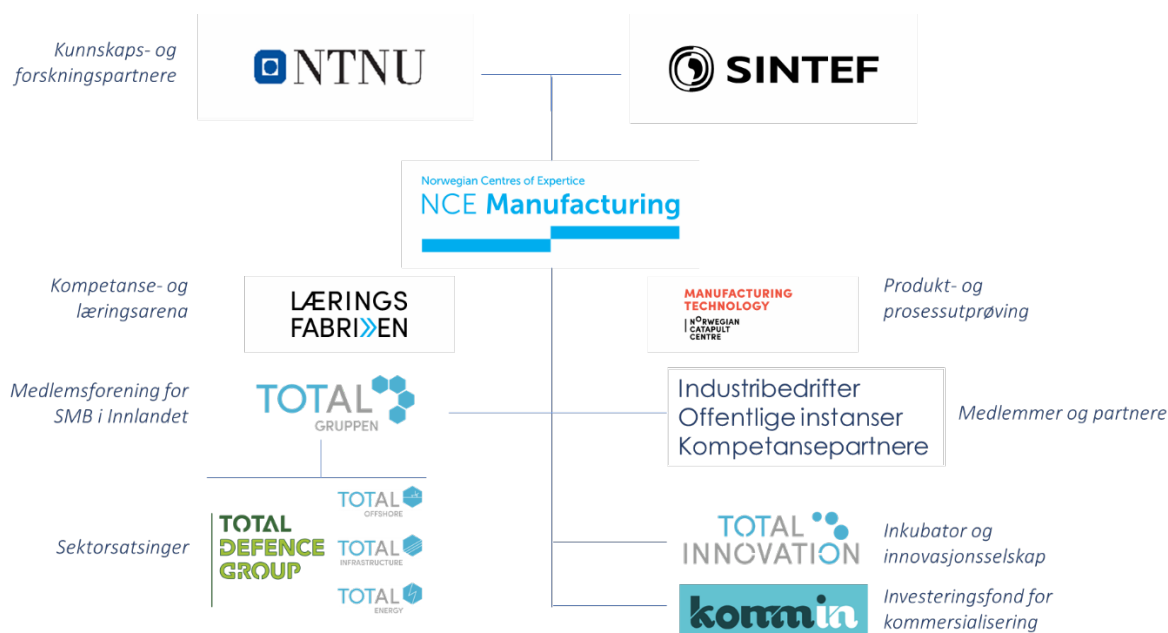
Kunnskaps- og forskningspartnere

NTNU

SINTEF

Norwegian Centres of Expertice
NCE Manufacturing

Kompetanse- og læringsarena

LÆRINGS FABRIKKEN

MANUFACTURING TECHNOLOGY
NORWEGIAN CATAPULT CENTRE

Produkt- og prosessutprøving

Medlemsforening for SMB i Innlandet

TOTAL GRUPPEN

Industribedrifter
Offentlige instanser
Kompetansepartnere

Medlemmer og partnere

Sektorsatsinger

TOTAL DEFENCE GROUP

TOTAL OFFSHORE

TOTAL INFRASTRUCTURE

TOTAL ENERGY

TOTAL INNOVATION

Inkubator og innovasjonsselskap

kommin

Investeringsfond for kommersialisering